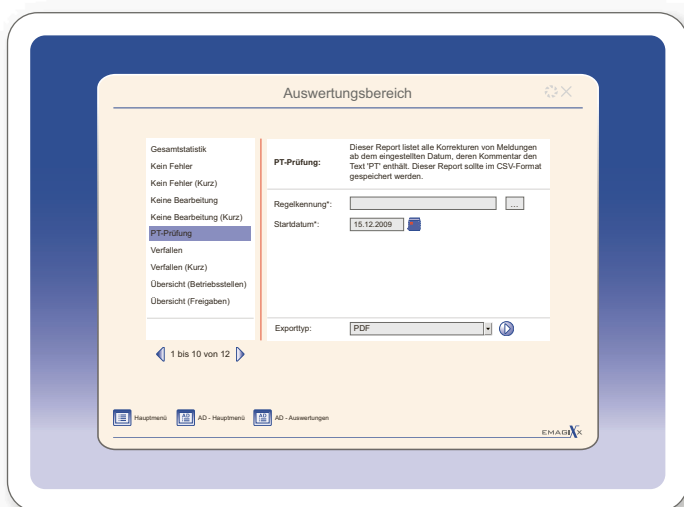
Auswertungsbereich

Gesamtstatistik
Kein Fehler
Kein Fehler (Kurz)
Keine Bearbeitung
Keine Bearbeitung (Kurz)
PT-Prüfung
Verfallen
Verfallen (Kurz)
Übersicht (Betriebsstellen)
Übersicht (Freigaben)

1 bis 10 von 12

PT-Prüfung:

Dieser Report listet alle Korrekturen von Meldungen ab dem eingestellten Datum, deren Kommentar den Text 'PT' enthält. Dieser Report sollte im CSV-Format gespeichert werden.

Regelkennung*:
...
Startdatum*: 15.12.2009

Exporttyp: PDF

Hauptmenü
AD - Hauptmenü
AD - Auswertungen

EMAGIX